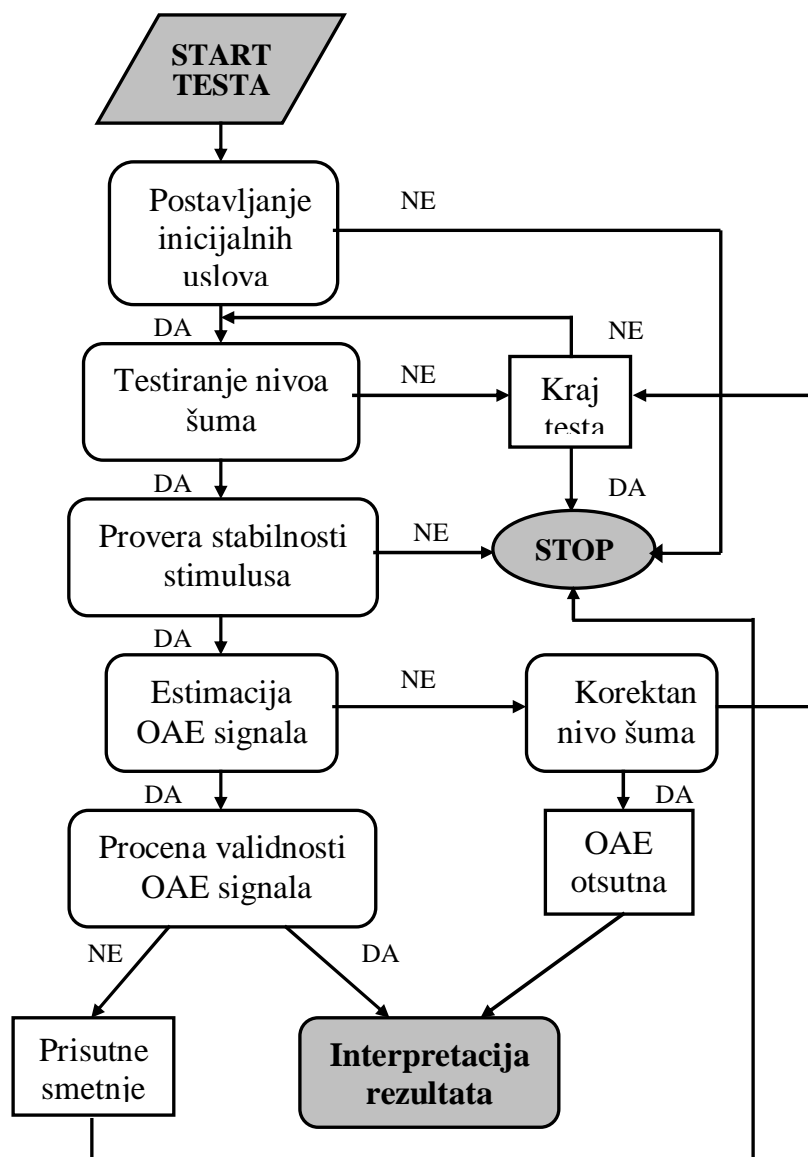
START TESTA

Postavljanje inicijalnih uslova

NE

DA

NE

Testiranje nivoa šuma

NE

Kraj testa

DA

DA

Provera stabilnosti stimulusa

NE

STOP

DA

Estimacija OAE signala

NE

Korektan nivo šuma

DA

DA

Procena validnosti OAE signala

OAE otsutna

NE

DA

Prisutne smetnje

Interpretacija rezultata